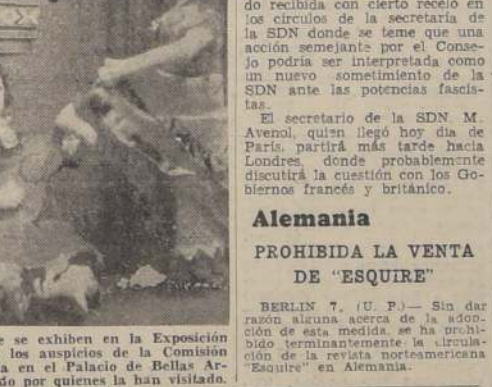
e se exhiben en la Exposición los auspicios de la Comisión a en el Palacio de Bellas Ardo por quienes la han visitado.

do recibida con cierto recelo en los círculos de la secretaría de la SDN donde se teme que una acción semejante por el Consejo podría ser interpretada como un nuevo sometimiento de la SDN ante las potencias fascistas.

El secretario de la SDN M. Avenol, quien llegó hoy día de París, partirá más tarde hacia Londres, donde probablemente discutirá la cuestión con los Gobiernos francés y británico.

Alemania

PROHIBIDA LA VENTA DE "ESQUIRE"

BERLIN 7. (U. P.)— Sin dar razón alguna acerca de la adopción de esta medida, se ha prohibido terminantemente la circulación de la revista norteamericana "Esquire" en Alemania.